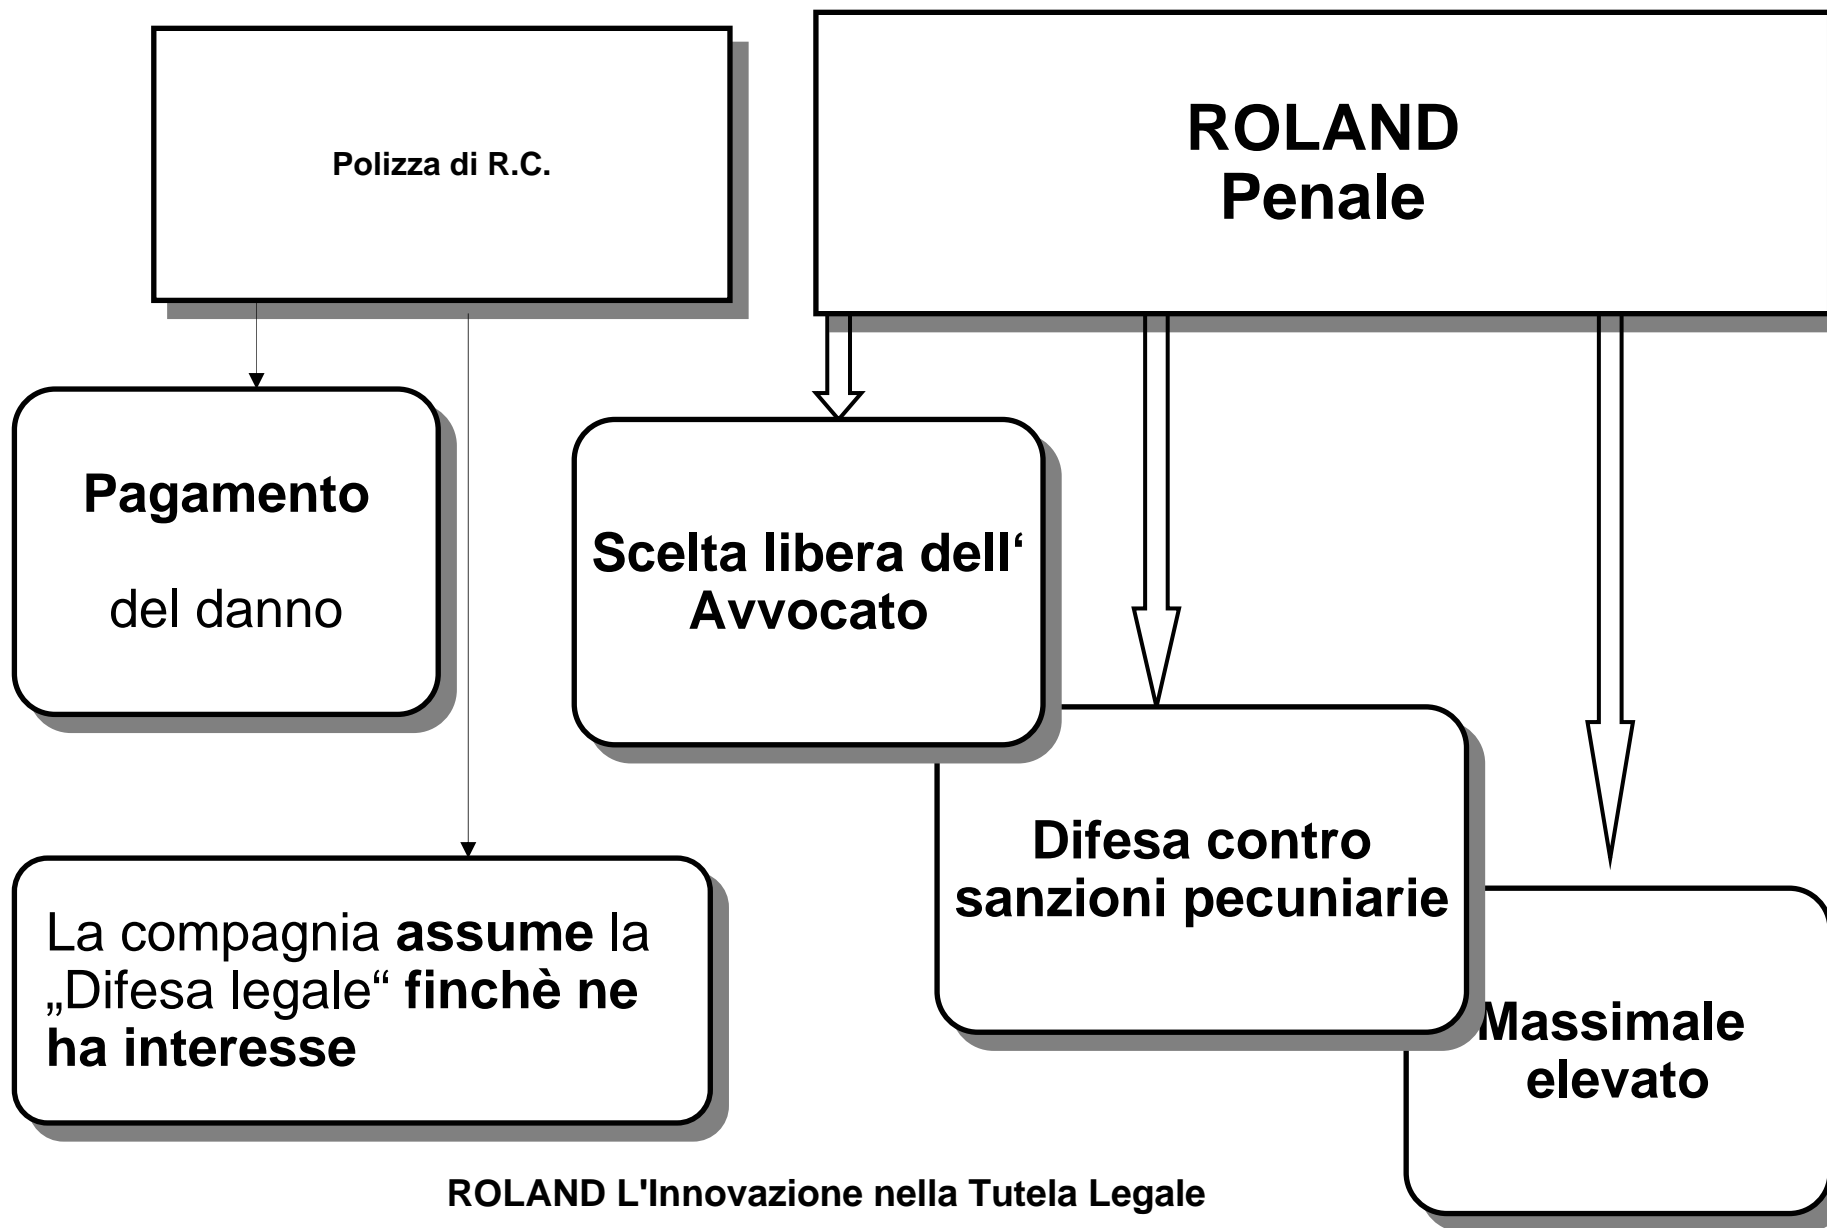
Polizza di R.C.

ROLAND
Penale

Pagamento

del danno

Scelta libera dell' Avvocato

Difesa contro sanzioni pecuniarie

Massimale elevato

La compagnia **assume** la „Difesa legale“ **finchè ne ha interesse**

ROLAND L'Innovazione nella Tutela Legale